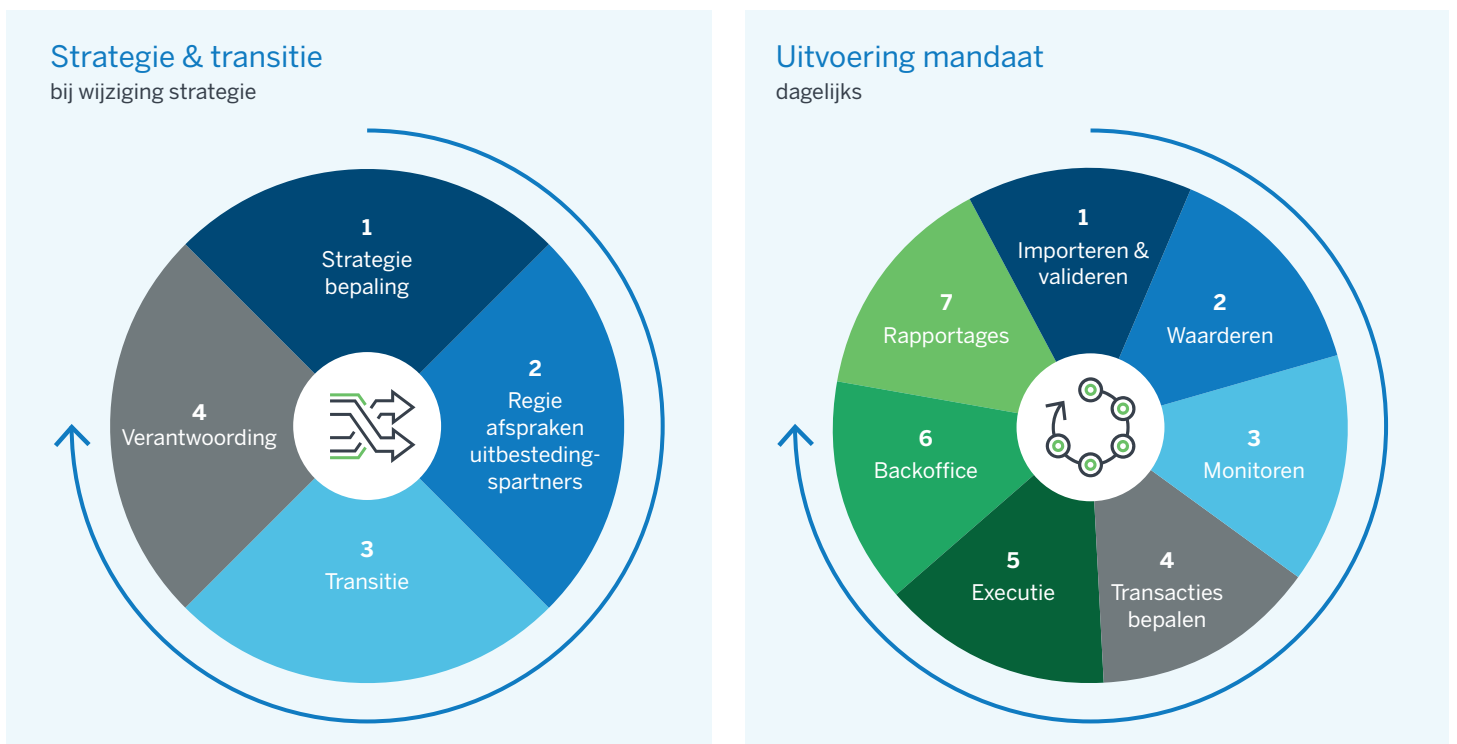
Strategie & transitie
bij wijziging strategie

1
Strategie bepaling

2
Regie afspraken uitbestedingspartners

3
Transitie

4
Verantwoording

Uitvoering mandaat
dagelijks

1
Importeren & valideren

2
Waarderen

3
Monitoren

4
Transacties bepalen

5
Executie

6
Backoffice

7
Rapportages